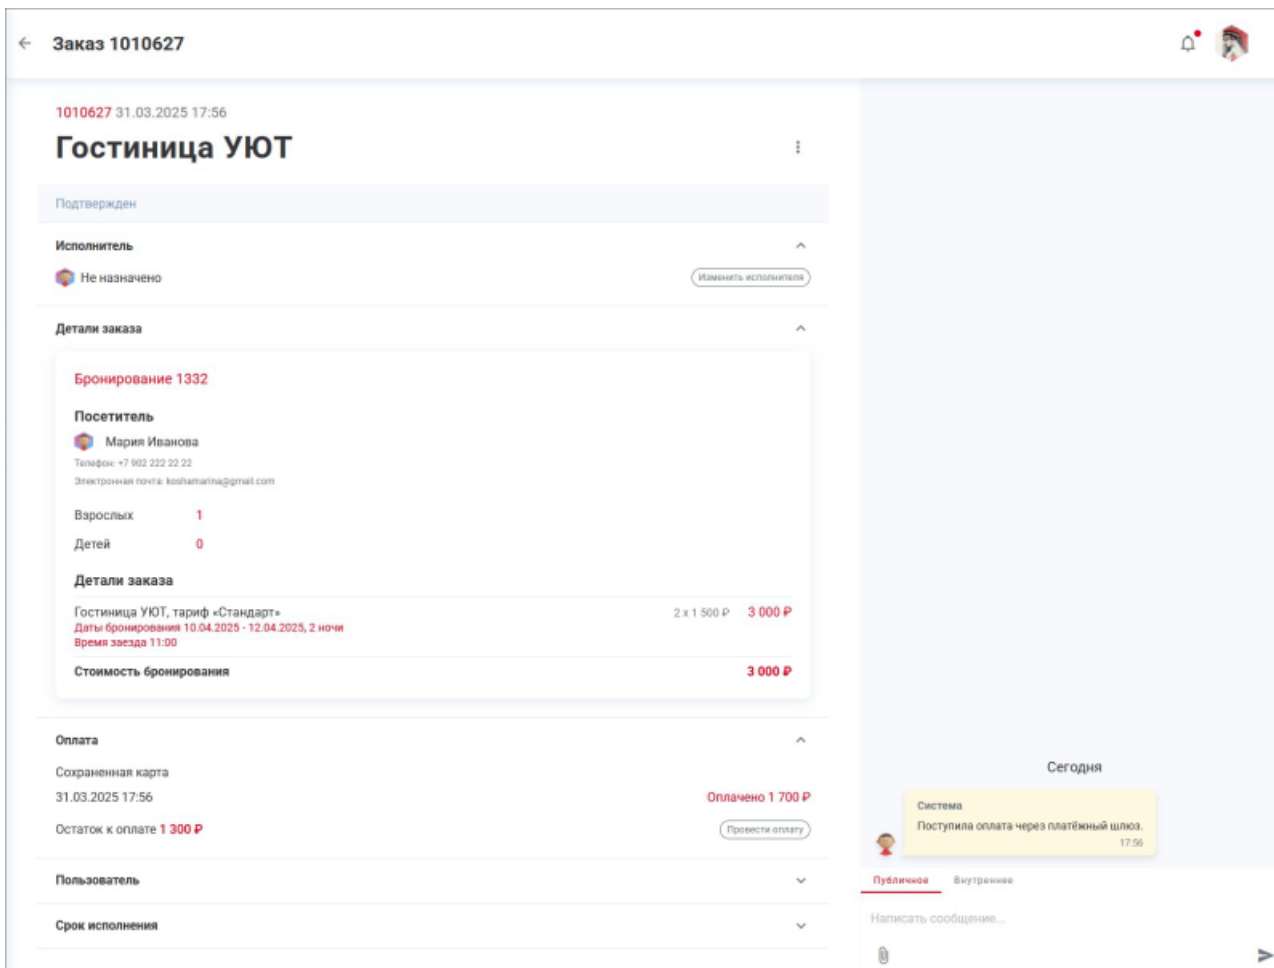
Заказ 1010627

1010627 31.03.2025 17:56

Гостиница УЮТ

Подтвержден

Исполнитель

Не назначено

Изменить исполнителя

Детали заказа

Бронирование 1332

Посетитель

Мария Иванова

Телефон: +7 902 222 22 22

Электронная почта: koshamarina@gmail.com

Взрослых 1

Детей 0

Детали заказа

Гостиница УЮТ, тариф «Стандарт» 2 x 1 500 ₽ 3 000 ₽

Даты бронирования 10.04.2025 - 12.04.2025, 2 ночи

Время заезда 11:00

Стоимость бронирования 3 000 ₽

Оплата

Сохраненная карта

31.03.2025 17:56 Оплачено 1 700 ₽

Остаток к оплате 1 300 ₽ Провести оплату

Пользователь

Срок исполнения

Сегодня

Система

Поступила оплата через платёжный шлюз.

17:56

Публичное Внутреннее

Написать сообщение...